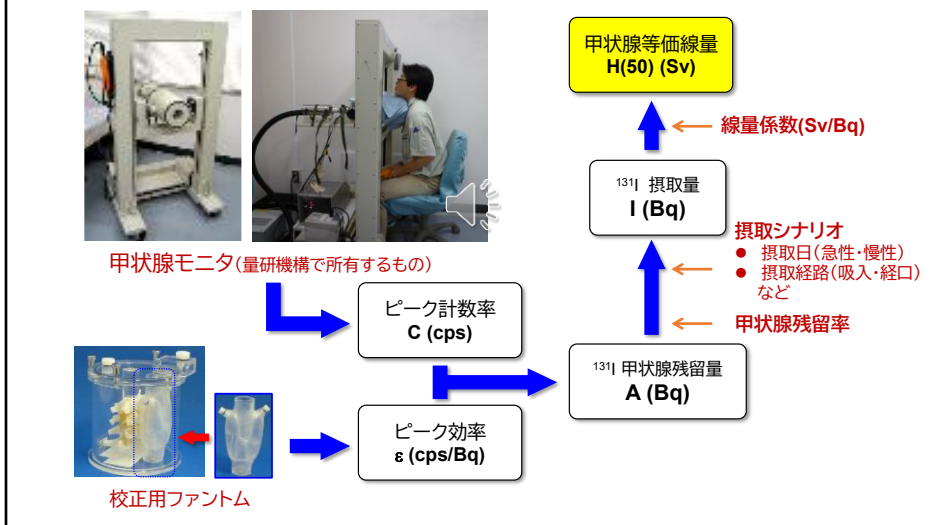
甲状腺等価線量
H(50) (Sv)

線量係数(Sv/Bq)

$^{131}$I 摂取量
I (Bq)

摂取シナリオ
● 摂取日(急性・慢性)
● 摂取経路(吸入・経口) など

甲状腺残留率

甲状腺モニタ(量研機構で所有するもの)

ピーク計数率
C (cps)

$^{131}$I 甲状腺残留量
A (Bq)

ピーク効率
ε (cps/Bq)

校正用ファントム